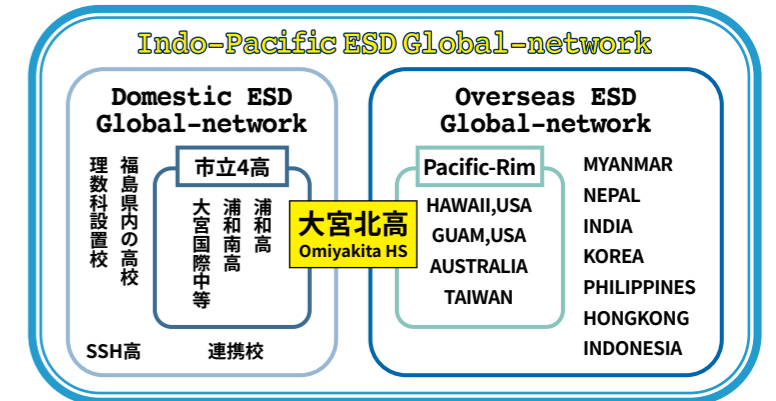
Indo-Pacific ESD Global-network

Domestic ESD Global-network

市立4高

浦和高

浦和南高

大宮国際中等

福島県内の高校

理数科設置校

SSH高

連携校

大宮北高
Omiyakita HS

Overseas ESD Global-network

Pacific-Rim

HAWAII,USA
GUAM,USA
AUSTRALIA
TAIWAN

MYANMAR
NEPAL
INDIA
KOREA
PHILIPPINES
HONGKONG
INDONESIA